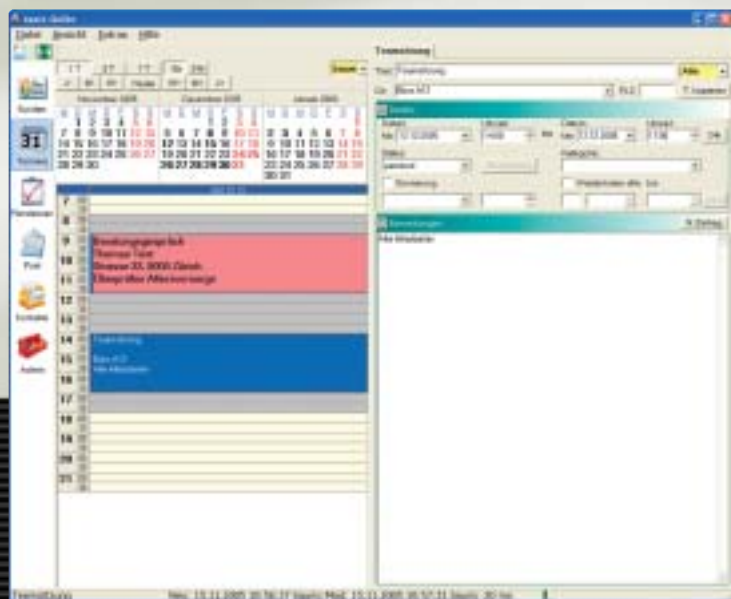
Datei Ansicht Extras Hilfe

Termin

Kunden

Termine

Pendenzen

Post

Kontakte

Admin

November 2005

Dezember 2005

Januar 2006

7
8
9
10
11
12
13
14
15
16
17
18
19
20
21

Beratungsgespräch
Thomas Graf
Strasse 33, 8000 Zürich
Übergreifen Altersvorsorge

Teamsitzung

Büro 413
Alle Mitarbeiter

Teamsitzung

Titel Teamsitzung

Alle

Ort Büro 413

PLZ

Details

Datum

Uhrzeit

Status

Kategorie

Bemerkungen

Alle Mitarbeiter

Teamsitzung

Neu: 15.11.2005 16:56:37 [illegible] Mod: 15.11.2005 16:57:31 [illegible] 30 Min